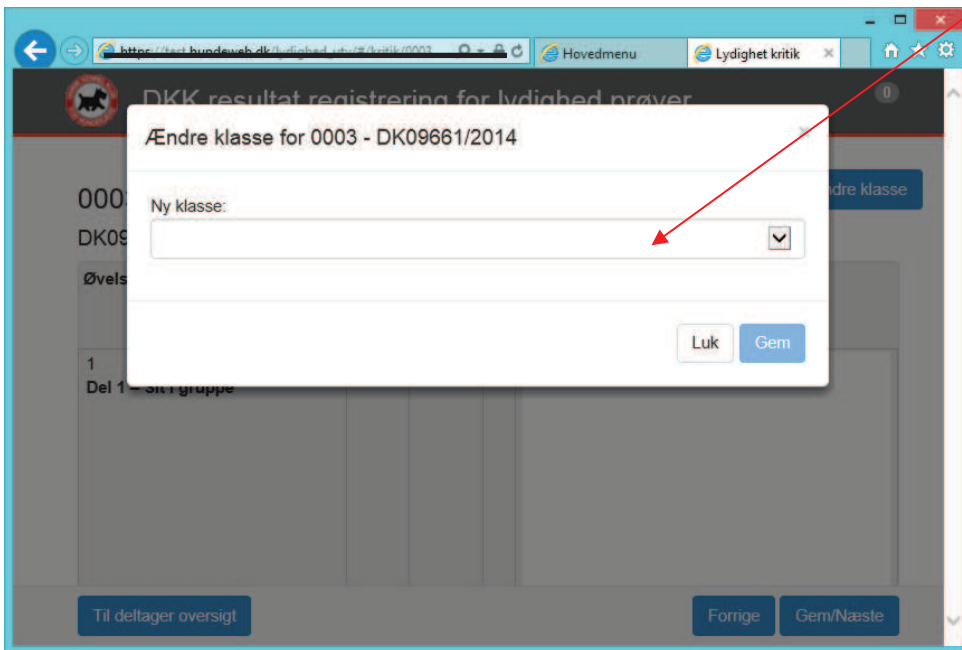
https://test.hundeweb.dk/lydighed_stv/#/kritik/0003

Hovedmenu

Lydighet kritik

DKK resultat registrering for lydighed prøver

0

Ændre klasse for 0003 - DK09661/2014

×

000

DK09

Øvels

ndre klasse

Ny klasse:

Luk

Gem

1

Del 1 – Sit i gruppe

Til deltager oversigt

Forrige

Gem/Næste